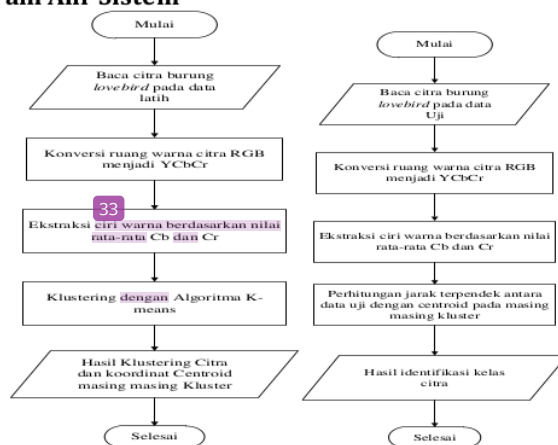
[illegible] Alir Sistem

Mulai

Baca citra burung *lovebird* pada data latih

Konversi ruang warna citra RGB menjadi YCbCr

33

Ekstraksi ciri warna berdasarkan nilai rata-rata Cb dan Cr

Klustering dengan Algoritma K-means

Hasil Klustering Citra dan koordinat Centroid masing masing Kluster

Selesai

Mulai

Baca citra burung *lovebird* pada data Uji

Konversi ruang warna citra RGB menjadi YCbCr

Ekstraksi ciri warna berdasarkan nilai rata-rata Cb dan Cr

Perhitungan jarak terpendek antara data uji dengan centroid pada masing masing kluster

Hasil identifikasi kelas citra

Selesai